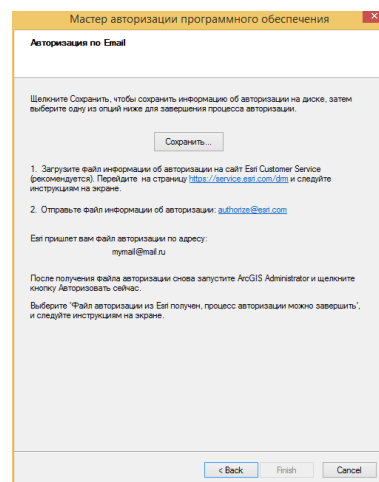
Мастер авторизации программного обеспечения

Авторизация по Email

Щелкните Сохранить, чтобы сохранить информацию об авторизации на диске, затем выберите одну из опций ниже для завершения процесса авторизации.

Сохранить...

1. Загрузите файл информации об авторизации на сайт Esri Customer Service (рекомендуется). Перейдите на страницу https://service.esri.com/dm и следуйте инструкциям на экране.

2. Отправьте файл информации об авторизации: authorize@esri.com

Esri пришлет вам файл авторизации по адресу:
mymail@mail.ru

После получения файла авторизации снова запустите ArcGIS Administrator и щелкните кнопку Авторизовать сейчас.

Выберите "Файл авторизации из Esri получен, процесс авторизации можно завершить", и следуйте инструкциям на экране.

< Back
Finish
Cancel